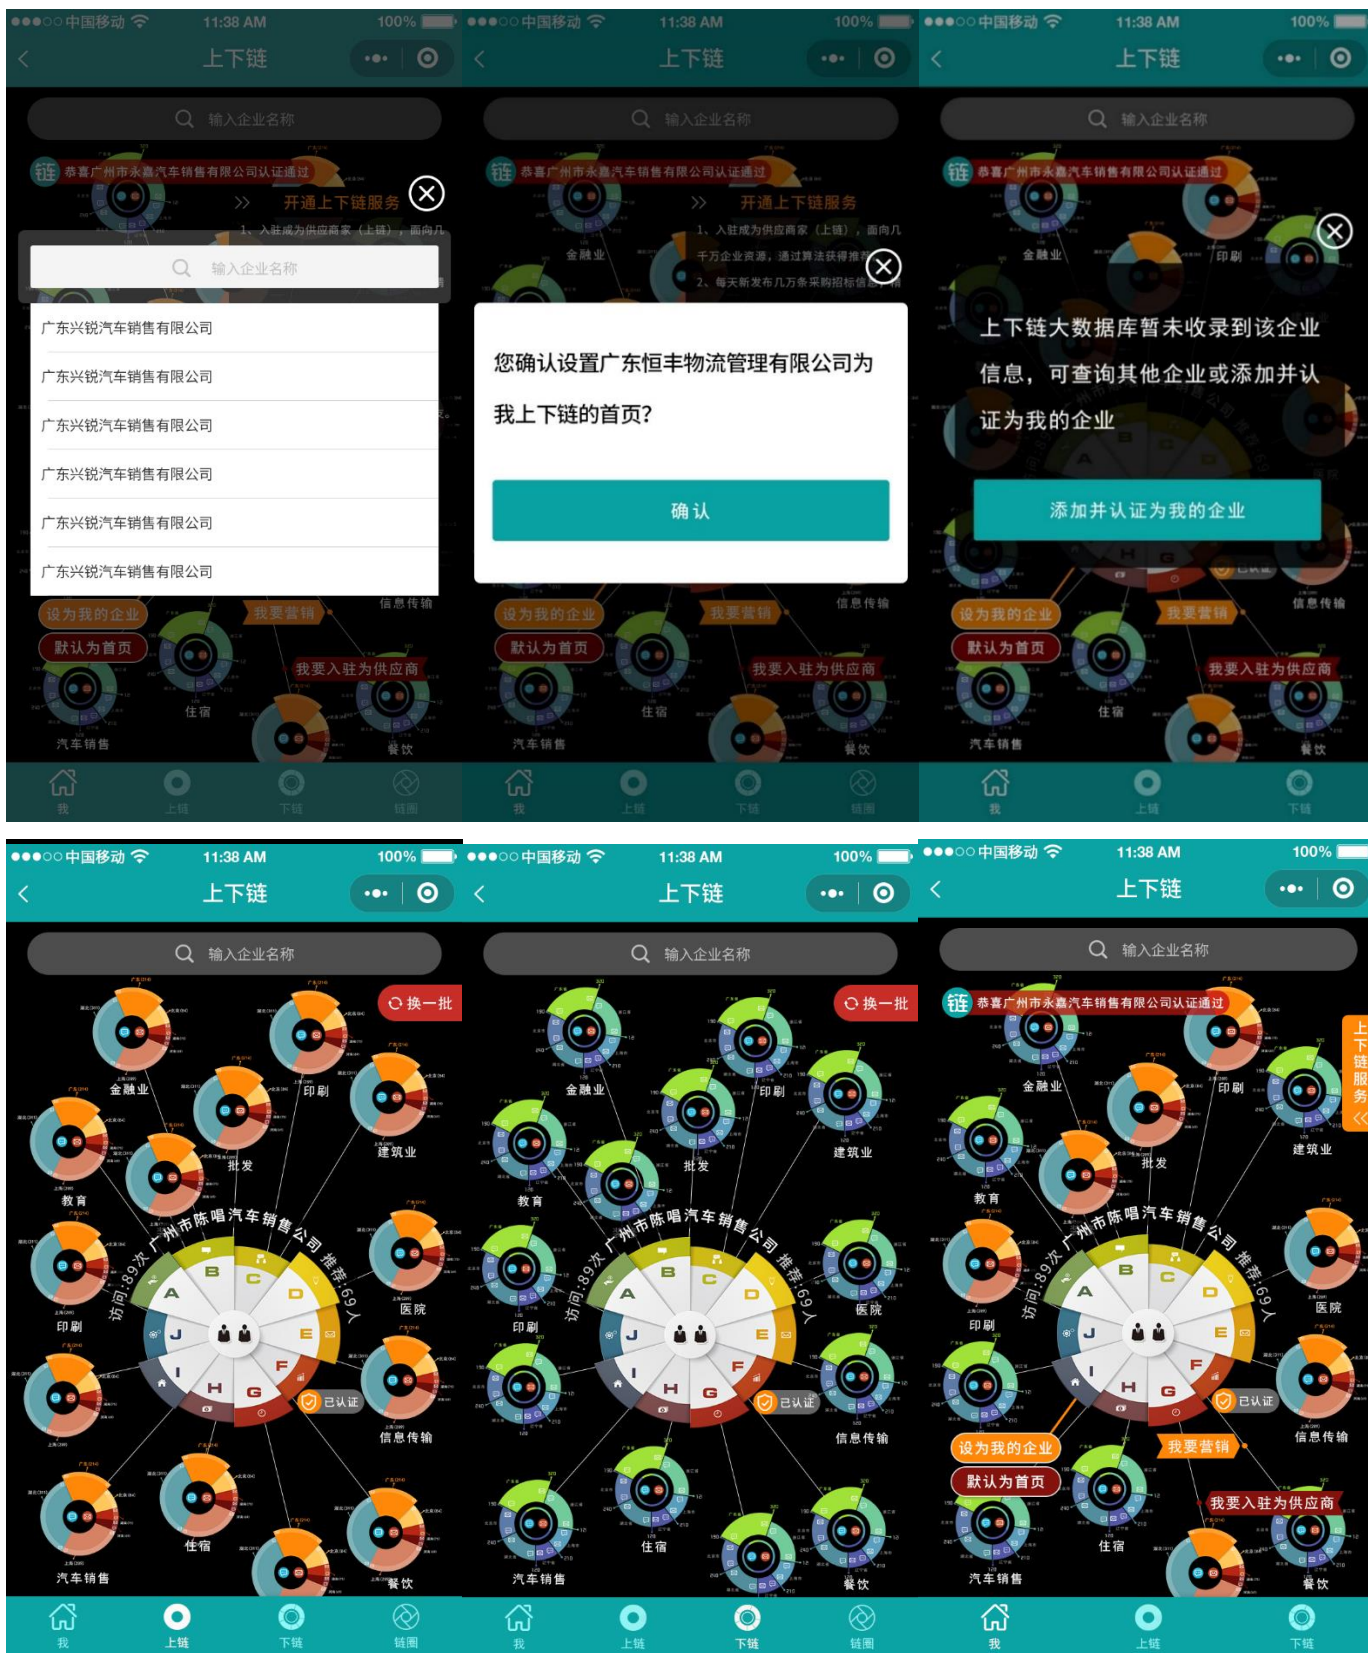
●●●○○中国移动 11:38 AM 100%
上下链
输入企业名称
链 恭喜广州市永嘉汽车销售有限公司认证通过
开通上下链服务
1、入驻成为供应商家（上链），面向几
输入企业名称
广东兴锐汽车销售有限公司
广东兴锐汽车销售有限公司
广东兴锐汽车销售有限公司
广东兴锐汽车销售有限公司
广东兴锐汽车销售有限公司
广东兴锐汽车销售有限公司
设为我的企业
我要营销
信息传输
默认为首页
我要入驻为供应商
住宿
汽车销售
餐饮
我 上链 下链 链圈

●●●○○中国移动 11:38 AM 100%
上下链
输入企业名称
链 恭喜广州市永嘉汽车销售有限公司认证通过
金融业
开通上下链服务
1、入驻成为供应商家（上链），面向几
千万企业资源，通过算法获得推
2、每天新发布几万条采购招标信息
您确认设置广东恒丰物流管理有限公司为我上下链的首页?
确认
设为我的企业
我要营销
信息传输
默认为首页
我要入驻为供应商
住宿
汽车销售
餐饮
我 上链 下链 链圈

●●●○○中国移动 11:38 AM 100%
上下链
输入企业名称
链 恭喜广州市永嘉汽车销售有限公司认证通过
金融业
印刷
上下链大数据库暂未收录到该企业信息，可查询其他企业或添加并认证为我的企业
添加并认证为我的企业
设为我的企业
我要营销
信息传输
默认为首页
我要入驻为供应商
住宿
汽车销售
餐饮
我 上链 下链

●●●○○中国移动 11:38 AM 100%
上下链
输入企业名称
换一批
金融业
印刷
建筑业
批发
教育
广州市陈唱汽车销售公司
访问:89次
推荐:69人
A B C D E F G H I J
医院
印刷
已认证
信息传输
住宿
汽车销售
餐饮
我 上链 下链 链圈

●●●○○中国移动 11:38 AM 100%
上下链
输入企业名称
换一批
金融业
印刷
建筑业
批发
教育
广州市陈唱汽车销售公司
访问:89次
推荐:69人
A B C D E F G H I J
医院
印刷
已认证
信息传输
住宿
汽车销售
餐饮
我 上链 下链 链圈

●●●○○中国移动 11:38 AM 100%
上下链
输入企业名称
链 恭喜广州市永嘉汽车销售有限公司认证通过
上下链服务
金融业
印刷
建筑业
批发
教育
广州市陈唱汽车销售公司
访问:89次
推荐:69人
A B C D E F G H I J
医院
印刷
已认证
设为我的企业
我要营销
信息传输
默认为首页
我要入驻为供应商
住宿
汽车销售
餐饮
我 上链 下链